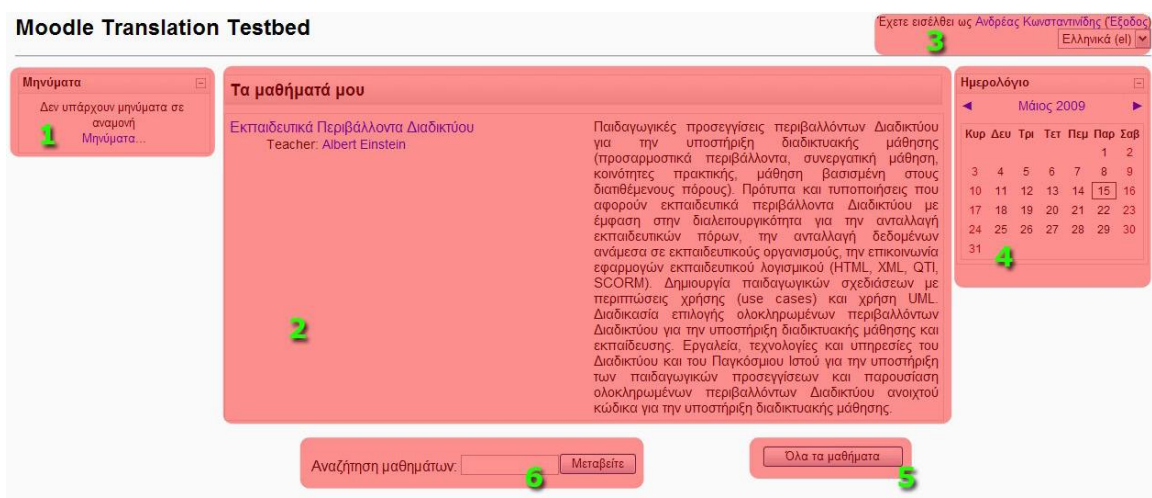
Moodle Translation Testbed

Έχετε εισέλθει ως Ανδρέας Κωνσταντινίδης (Έξοδος)
Ελληνικά (el)
3

Μηνύματα
Δεν υπάρχουν μηνύματα σε αναμονή
Μηνύματα...
1

Τα μαθήματά μου

Εκπαιδευτικά Περιβάλλοντα Διαδικτύου
Teacher: Albert Einstein

Παιδαγωγικές προσεγγίσεις περιβαλλόντων Διαδικτύου για την υποστήριξη διαδικτυακής μάθησης (προσαρμοστικά περιβάλλοντα, συνεργατική μάθηση, κοινότητες πρακτικής, μάθηση βασισμένη στους διαθέμενους πόρους). Πρότυπα και τυποποιήσεις που αφορούν εκπαιδευτικά περιβάλλοντα Διαδικτύου με έμφαση στην διαλειτουργικότητα για την ανταλλαγή εκπαιδευτικών πόρων, την ανταλλαγή δεδομένων ανάμεσα σε εκπαιδευτικούς οργανισμούς, την επικοινωνία εφαρμογών εκπαιδευτικού λογισμικού (HTML, XML, QTI, SCORM). Δημιουργία παιδαγωγικών σχεδιάσεων με περιπτώσεις χρήσης (use cases) και χρήση UML. Διαδικασία επιλογής ολοκληρωμένων περιβαλλόντων Διαδικτύου για την υποστήριξη διαδικτυακής μάθησης και εκπαίδευσης. Εργαλεία, τεχνολογίες και υπηρεσίες του Διαδικτύου και του Παγκόσμιου Ιστού για την υποστήριξη των παιδαγωγικών προσεγγίσεων και παρουσίαση ολοκληρωμένων περιβαλλόντων Διαδικτύου ανοιχτού κώδικα για την υποστήριξη διαδικτυακής μάθησης.

2

Ημερολόγιο
◄ Μάιος 2009 ►

| Κυρ | Δευ | Τρι | Τετ | Πεμ | Παρ | Σαβ |
|---|---|---|---|---|---|---|
| | | | | | 1 | 2 |
| 3 | 4 | 5 | 6 | 7 | 8 | 9 |
| 10 | 11 | 12 | 13 | 14 | 15 | 16 |
| 17 | 18 | 19 | 20 | 21 | 22 | 23 |
| 24 | 25 | 26 | 27 | 28 | 29 | 30 |
| 31 | | | | | | |

4

Αναζήτηση μαθημάτων: Μεταβείτε
6

Όλα τα μαθήματα
5